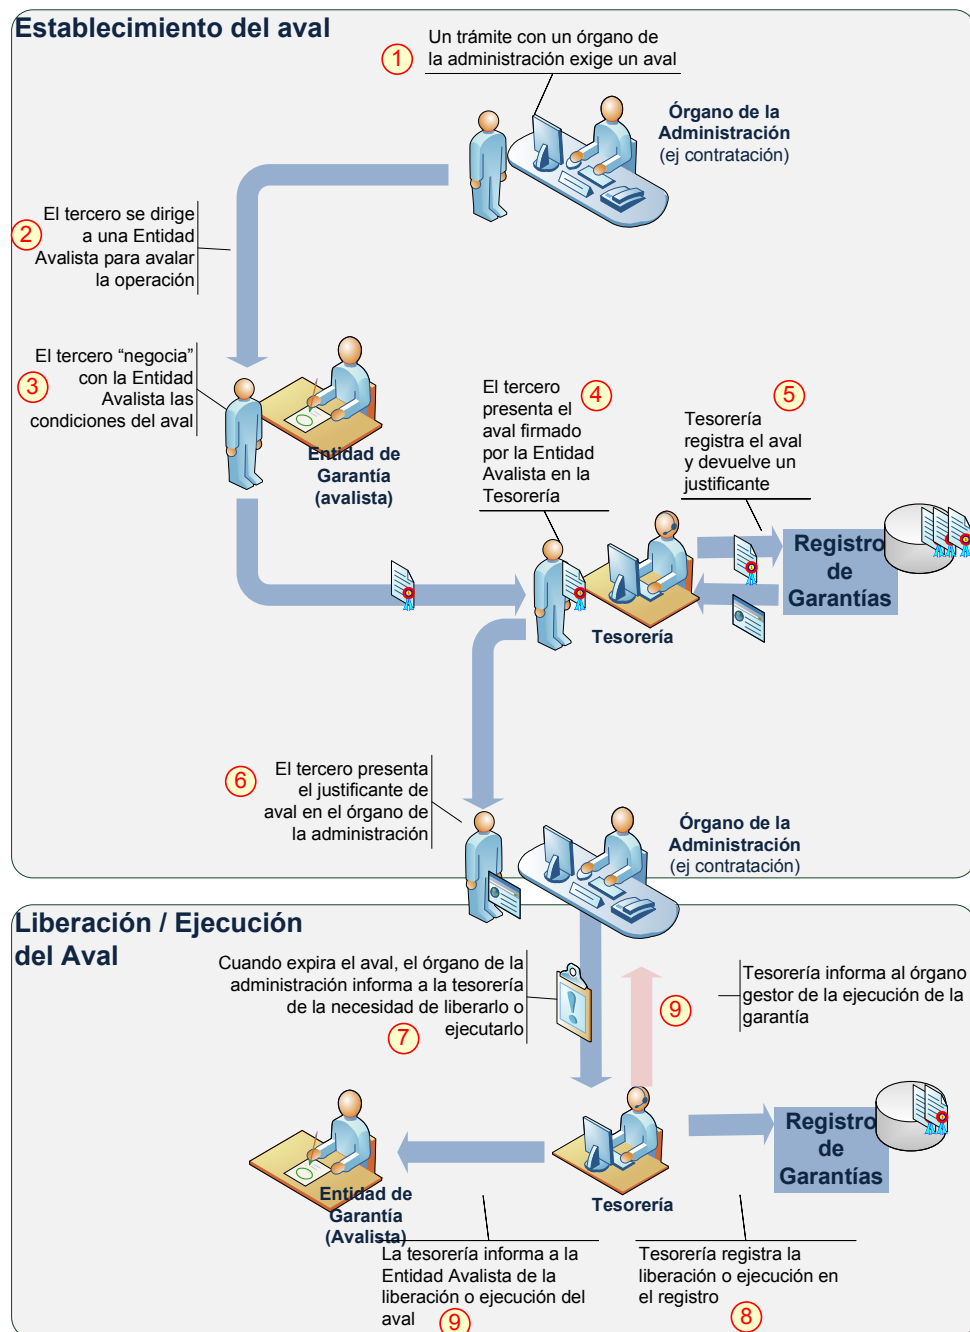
Establecimiento del aval

1 Un trámite con un órgano de la administración exige un aval

Órgano de la Administración (ej contratación)

2 El tercero se dirige a una Entidad Avalista para avalar la operación

3 El tercero "negocia" con la Entidad Avalista las condiciones del aval

Entidad de Garantía (avalista)

El tercero presenta el aval firmado por la Entidad Avalista en la Tesorería 4

5 Tesorería registra el aval y devuelve un justificante

Registro de Garantías

Tesorería

6 El tercero presenta el justificante de aval en el órgano de la administración

Órgano de la Administración (ej contratación)

Liberación / Ejecución del Aval

Cuando expira el aval, el órgano de la administración informa a la tesorería de la necesidad de liberarlo o ejecutarlo 7

9

Tesorería informa al órgano gestor de la ejecución de la garantía

Registro de Garantías

Entidad de Garantía (Avalista)

Tesorería

La tesorería informa a la Entidad Avalista de la liberación o ejecución del aval 9

Tesorería registra la liberación o ejecución en el registro 8